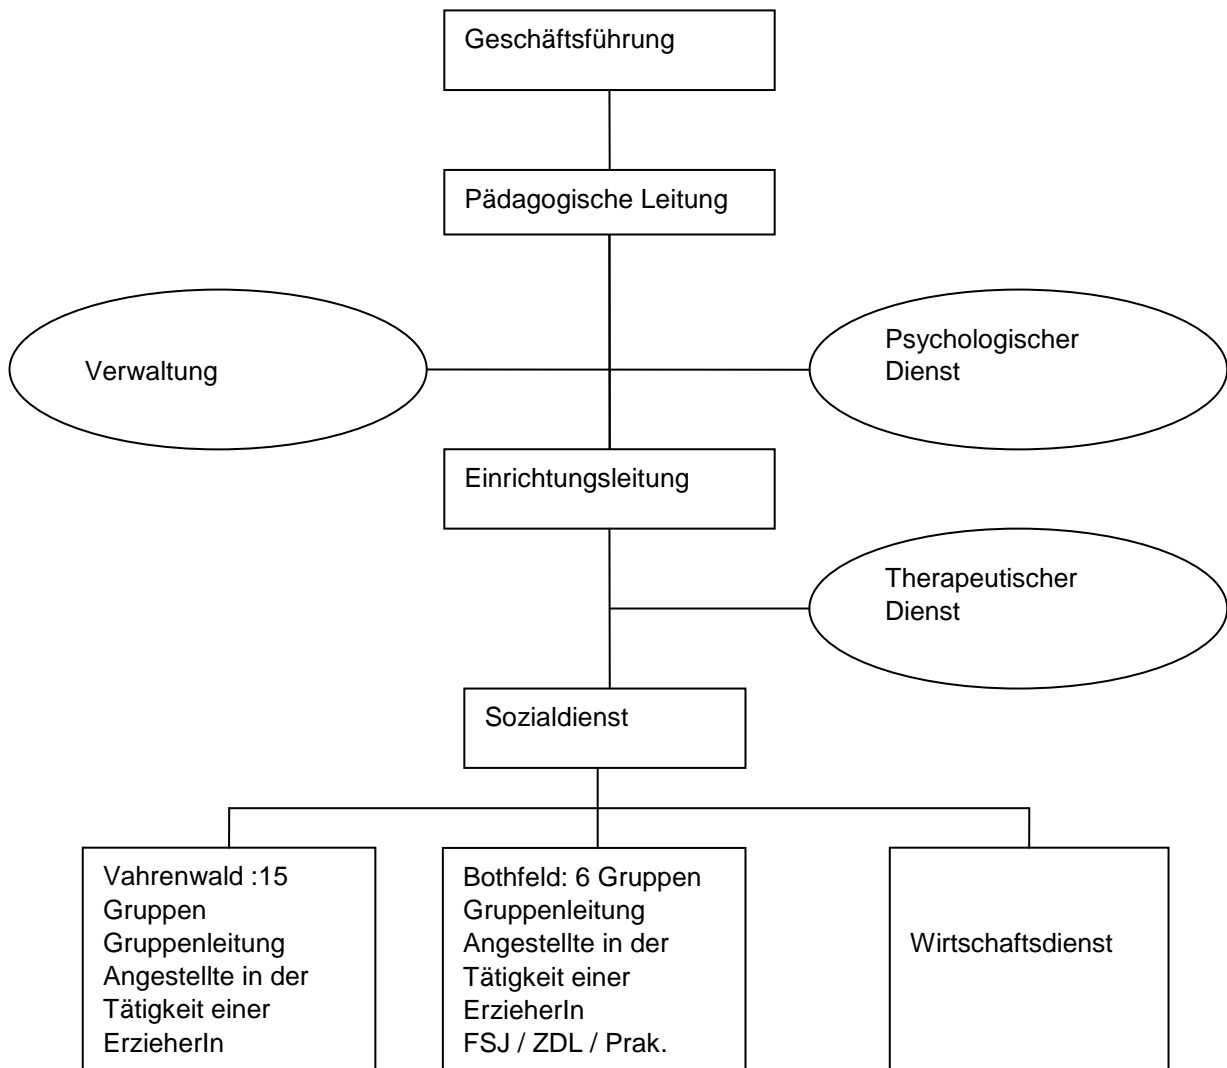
Geschäftsführung

Pädagogische Leitung

Verwaltung

Psychologischer Dienst

Einrichtungsleitung

Therapeutischer Dienst

Sozialdienst

Vahrenwald :15 Gruppen
Gruppenleitung
Angestellte in der Tätigkeit einer ErzieherIn

Bothfeld: 6 Gruppen
Gruppenleitung
Angestellte in der Tätigkeit einer ErzieherIn
FSJ / ZDL / Prak.

Wirtschaftsdienst